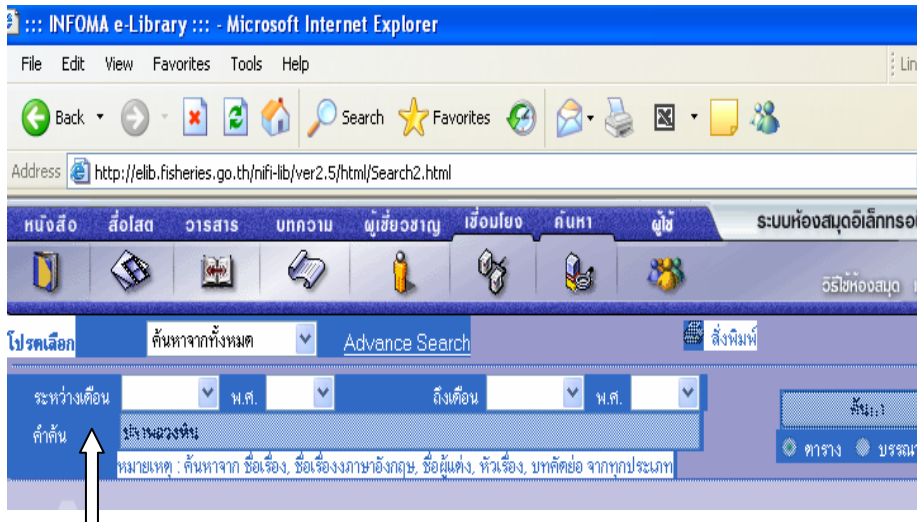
::: INFOMA e-Library ::: - Microsoft Internet Explorer

File Edit View Favorites Tools Help

Lin

Back Search Favorites

Address http://elib.fisheries.go.th/nifi-lib/ver2.5/html/Search2.html

หนังสือ สื่อโสต วารสาร บทความ ผู้เชี่ยวชาญ เชื่อมโยง ค้นหา ผู้ใช้ ระบบห้องสมุดอิเล็กทรอ

วิธีใช้ห้องสมุด

โปรดเลือก ค้นหาจากทั้งหมด Advance Search สั่งพิมพ์

ระหว่างเดือน พ.ศ. ถึงเดือน พ.ศ.

ค้นหา

คำค้น ปะการังหิน

ตาราง บรรณา

หมายเหตุ : ค้นหาจาก ชื่อเรื่อง, ชื่อเรื่องภาษาอังกฤษ, ชื่อผู้แต่ง, หัวเรื่อง, บทคัดย่อ จากทุกประเภท